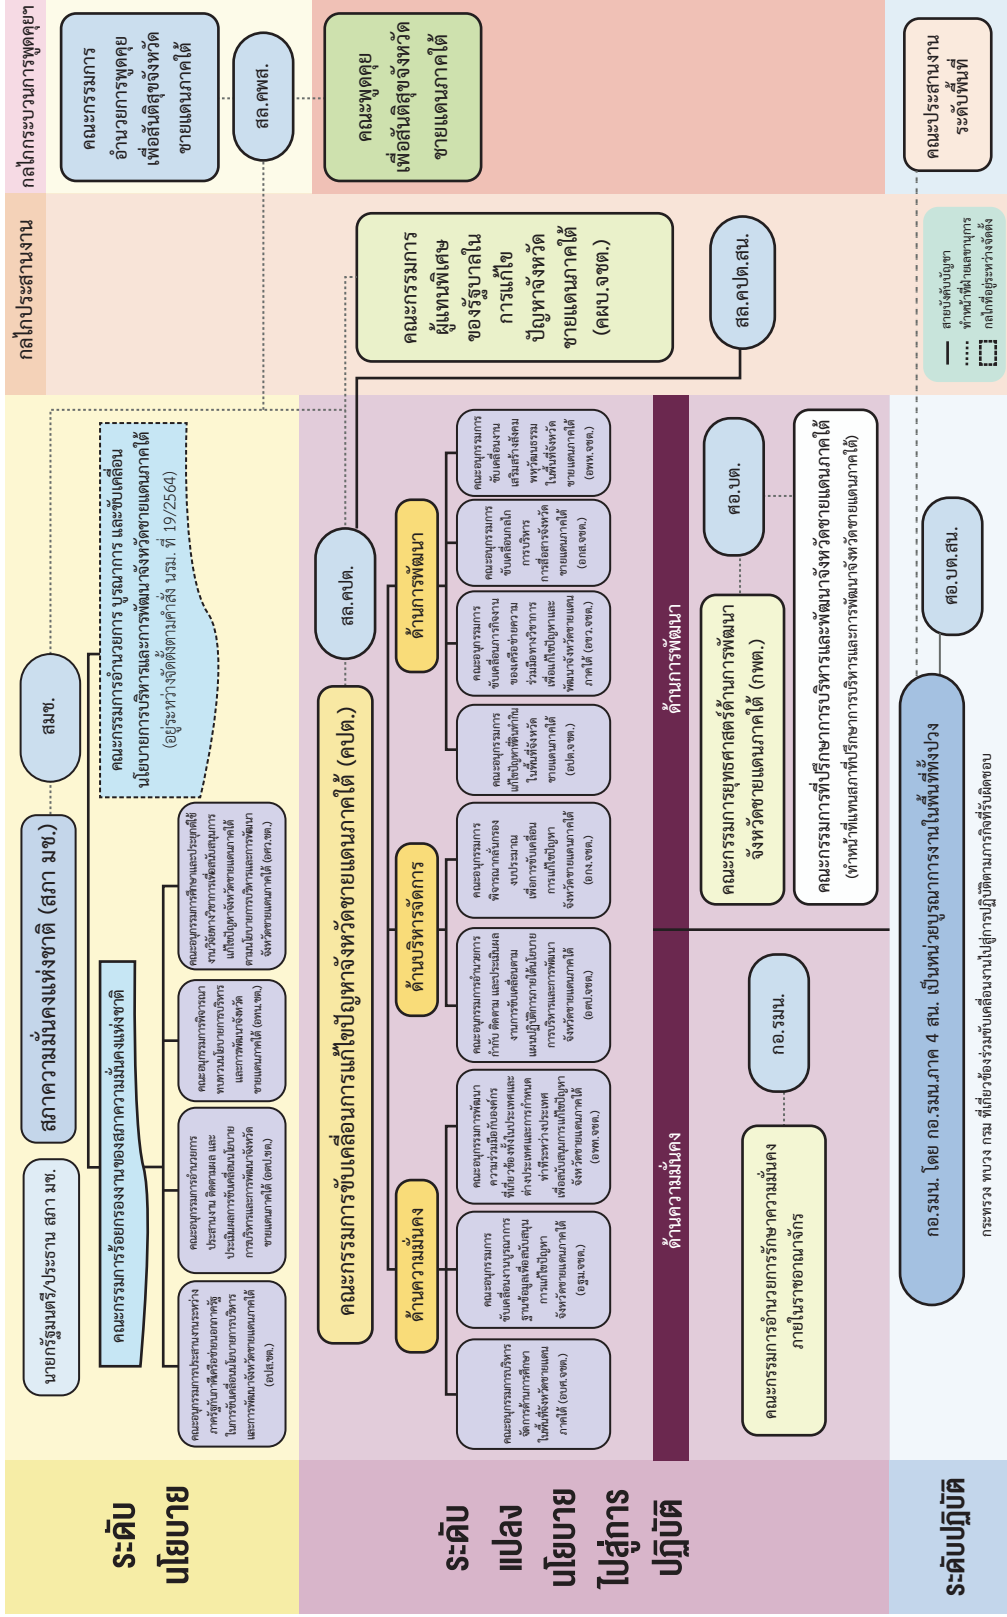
ระดับนโยบาย

นายกรัฐมนตรี/ประธาน สภา มช.

สภาความมั่นคงแห่งชาติ (สภา มช.)

สมช.

คณะกรรมการร้อยกรองงานของสภาความมั่นคงแห่งชาติ

คณะอนุกรรมการประสานงานระหว่างภาคผู้นำศาสนาเพื่อขับเคลื่อนนโยบายการบริหารและการพัฒนาจังหวัดชายแดนภาคใต้ (อปส.จชต.)

คณะอนุกรรมการอำนวยการประสานงาน ติดตามผล และประเมินผลการขับเคลื่อนนโยบายการบริหารและการพัฒนาจังหวัดชายแดนภาคใต้ (อตป.จชต.)

คณะอนุกรรมการพิจารณาทบทวนนโยบายการบริหารและการพัฒนาจังหวัดชายแดนภาคใต้ (อทน.จชต.)

คณะอนุกรรมการศึกษาและประยุกต์ใช้นวัตกรรมการขับเคลื่อนการแก้ไขปัญหาจังหวัดชายแดนภาคใต้ตามนโยบายการบริหารและการพัฒนาจังหวัดชายแดนภาคใต้ (อศน.จชต.)

คณะกรรมการอำนวยการ บูรณาการ และขับเคลื่อนนโยบายการบริหารและการพัฒนาจังหวัดชายแดนภาคใต้
(อยู่ระหว่างจัดตั้งตามคำสั่ง นรม. ที่ 19/2564)

กลไกกระบวนการพูดคุย

คณะกรรมการอำนวยการพูดคุยเพื่อสันติสุขจังหวัดชายแดนภาคใต้

สล.คพส.

คณะพูดคุยเพื่อสันติสุขจังหวัดชายแดนภาคใต้

คณะประสานงานระดับพื้นที่

กลไกประสานงาน

คณะกรรมการผู้แทนพิเศษของรัฐบาลในการแก้ไขปัญหาจังหวัดชายแดนภาคใต้ (คผป.จชต.)

สล.คปต.สน.

สายบังคับบัญชา
ทำหน้าที่ฝ่ายเลขานุการ
กลไกที่อยู่ระหว่างจัดตั้ง

ระดับแปลงนโยบายไปสู่การปฏิบัติ

คณะกรรมการขับเคลื่อนการแก้ไขปัญหาจังหวัดชายแดนภาคใต้ (คปต.)

สล.คปต.

ด้านความมั่นคง

คณะอนุกรรมการการบริหารจัดการด้านการศึกษาในพื้นที่จังหวัดชายแดนภาคใต้ (อบศ.จชต.)

คณะอนุกรรมการขับเคลื่อนงานบูรณาการฐานข้อมูลเพื่อสนับสนุนการแก้ไขปัญหาจังหวัดชายแดนภาคใต้ (อฐข.จชต.)

คณะอนุกรรมการการพัฒนาความร่วมมือกับองค์กรที่เกี่ยวข้องทั้งในประเทศและต่างประเทศและการกำหนดท่าทีระหว่างประเทศเพื่อสนับสนุนการแก้ไขปัญหาจังหวัดชายแดนภาคใต้ (อพท.จชต.)

ด้านบริหารจัดการ

คณะอนุกรรมการขับเคลื่อนงานด้านกฎหมาย และกระบวนการยุติธรรมฯ ติดตาม และประเมินผลงานการขับเคลื่อนตามแผนปฏิบัติการภายใต้นโยบายการบริหารและการพัฒนาจังหวัดชายแดนภาคใต้ (อตป.จชต.)

คณะอนุกรรมการพิจารณาบริหารงบประมาณเพื่อการขับเคลื่อนการแก้ไขปัญหาจังหวัดชายแดนภาคใต้ (อบง.จชต.)

ด้านการพัฒนา

คณะอนุกรรมการแก้ไขปัญหาที่ดินทำกินในพื้นที่จังหวัดชายแดนภาคใต้ (อปด.จชต.)

คณะอนุกรรมการขับเคลื่อนการพัฒนาของเศรษฐกิจตามความต้องการของประชาชนและเพิ่มศักยภาพพัฒนาจังหวัดชายแดนภาคใต้ (อขภ.จชต.)

คณะอนุกรรมการขับเคลื่อนกลไกการบริหารการเสริมสร้างจังหวัดชายแดนภาคใต้ (อกข.จชต.)

คณะอนุกรรมการขับเคลื่อนงานเสริมสร้างสังคมพหุวัฒนธรรมในพื้นที่จังหวัดชายแดนภาคใต้ (อพส.จชต.)

ด้านความมั่นคง

คณะกรรมการอำนวยการรักษาความมั่นคงภายในราชอาณาจักร

กอ.รมน.

ด้านการพัฒนา

คณะกรรมการยุทธศาสตร์ด้านการพัฒนาจังหวัดชายแดนภาคใต้ (กพต.)

ศอ.บต.

คณะกรรมการที่ปรึกษาการบริหารและพัฒนาจังหวัดชายแดนภาคใต้
(ทำหน้าที่แทนสภาที่ปรึกษาการบริหารและการพัฒนาจังหวัดชายแดนภาคใต้)

ศอ.บต.สน.

ระดับปฏิบัติ

กอ.รมน. โดย กอ.รมน.ภาค 4 สน. เป็นหน่วยบูรณาการงานในพื้นที่ทั้งปวง
กระทรวง ทบวง กรม ที่เกี่ยวข้องร่วมขับเคลื่อนงานไปสู่การปฏิบัติตามภารกิจที่รับผิดชอบ